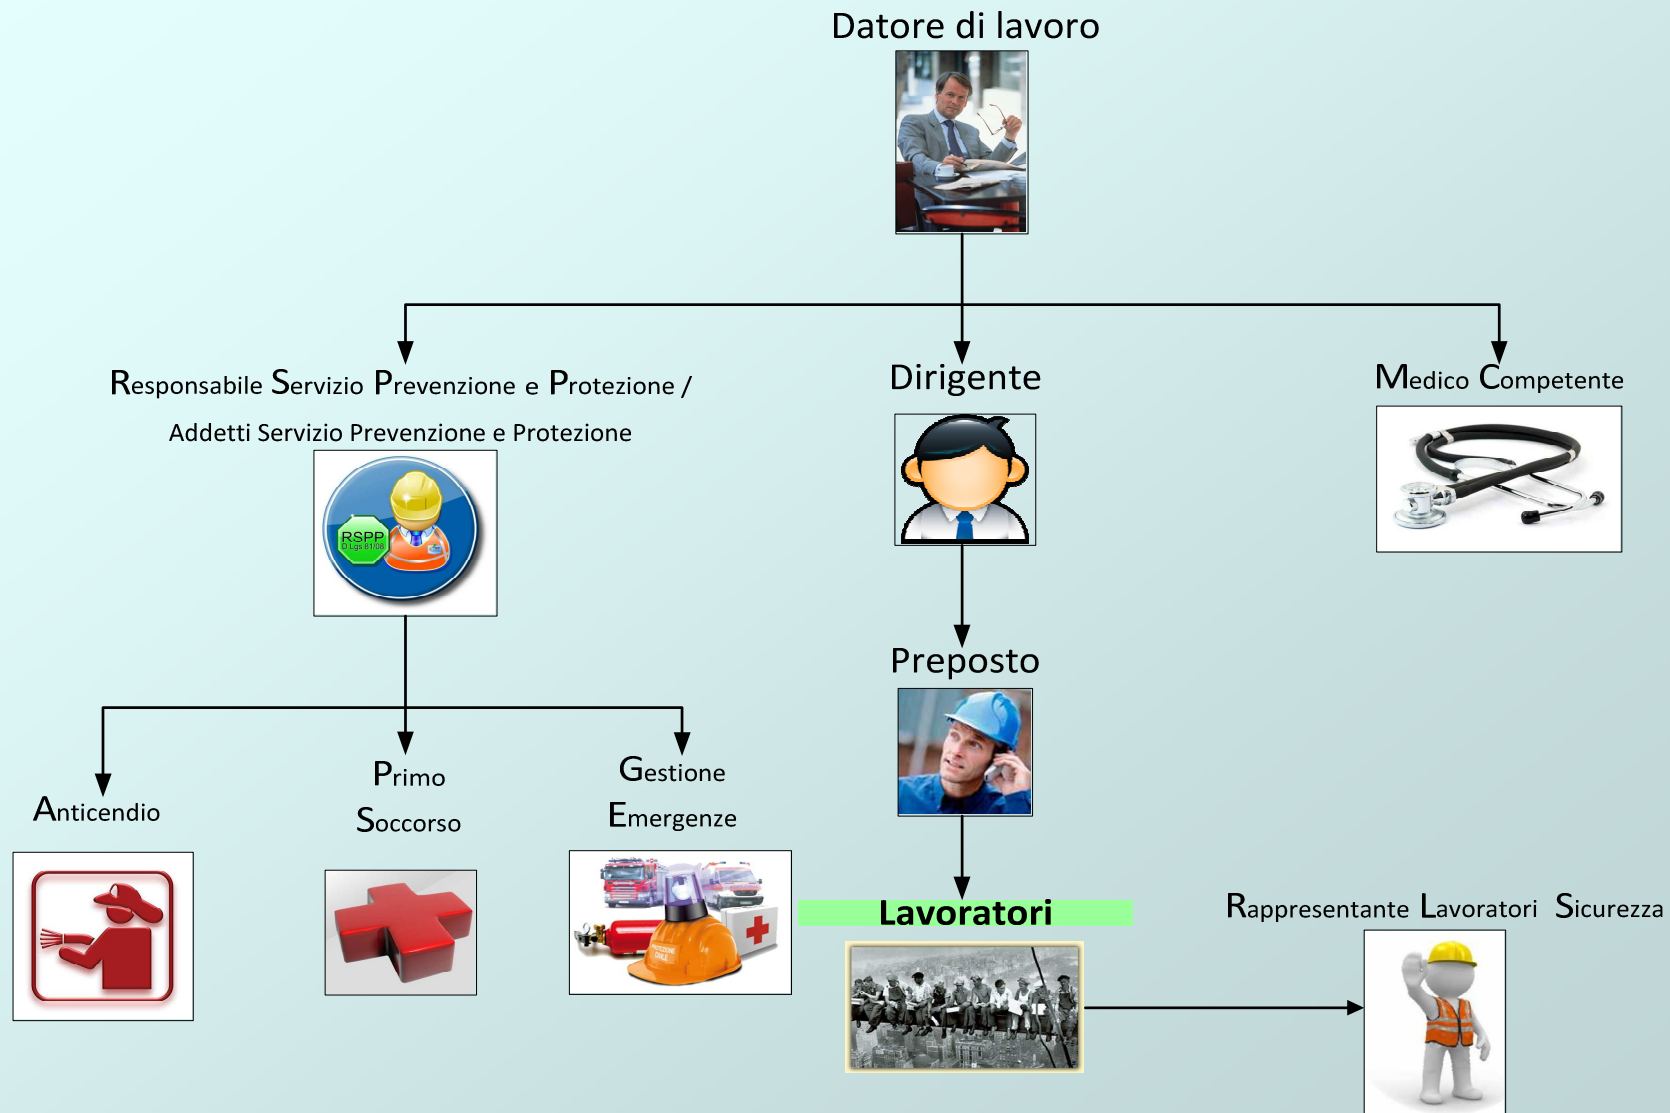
Datore di lavoro

Responsabile Servizio Prevenzione e Protezione /

Addetti Servizio Prevenzione e Protezione

RSPP
D.Lgs 81/08

Dirigente

Medico Competente

Preposto

Anticendio

Primo Soccorso

Gestione Emergenze

Lavoratori

Rappresentante Lavoratori Sicurezza